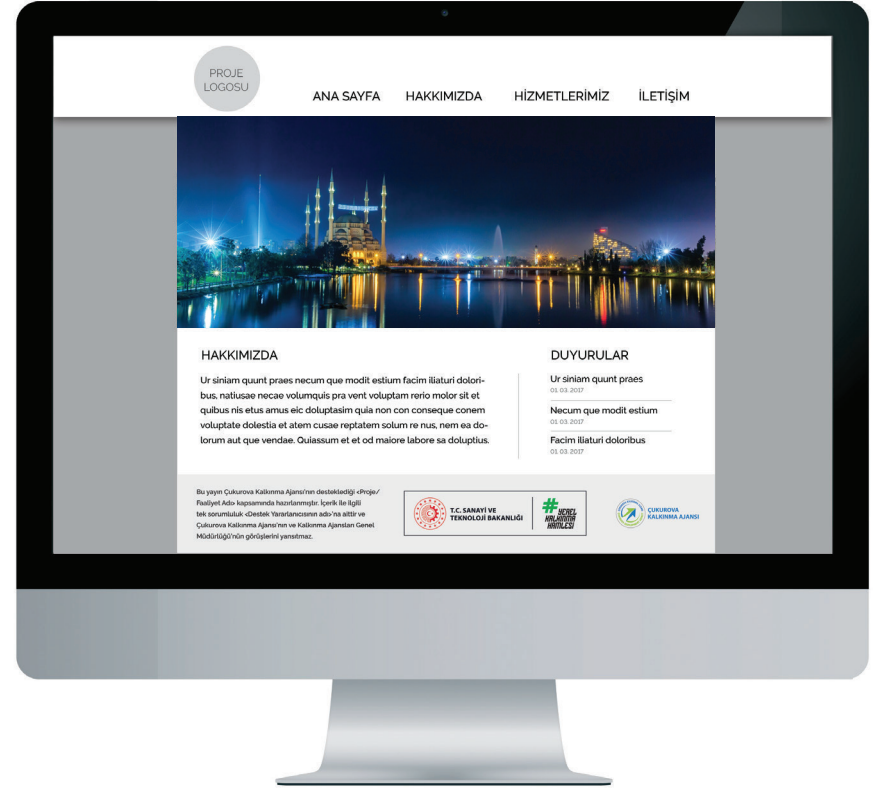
PROJE LOGOSU

ANA SAYFA HAKKIMIZDA HİZMETLERİMİZ İLETİŞİM

HAKKIMIZDA

Ur siniam quunt praes necum que modit estium facim iliaturi doloribus, natiusae necae volumquis pra vent voluptam rerio molor sit et quibus nis etus amus eic doluptasim quia non con conseque conem voluptate dolestia et atem cusae reptatem solum re nus, nem ea dolorum aut que vendae. Quiassum et et od maiore labore sa doluptius.

DUYURULAR

Ur siniam quunt praes
01.03.2017

Necum que modit estium
01.03.2017

Facim iliaturi doloribus
01.03.2017

Bu yayın Çukurova Kalkınma Ajansı'nın desteklediği <Proje/Faaliyet Adı> kapsamında hazırlanmıştır. İçerik ile ilgili tek sorumluluk <Destek Yararlanıcısının adı>'na aittir ve Çukurova Kalkınma Ajansı'nın ve Kalkınma Ajansları Genel Müdürlüğü'nün görüşlerini yansıtmaz.

T.C. SANAYİ VE TEKNOLOJİ BAKANLIĞI

#YEREL KALKINMA HAMLESİ

ÇUKUROVA KALKINMA AJANSI